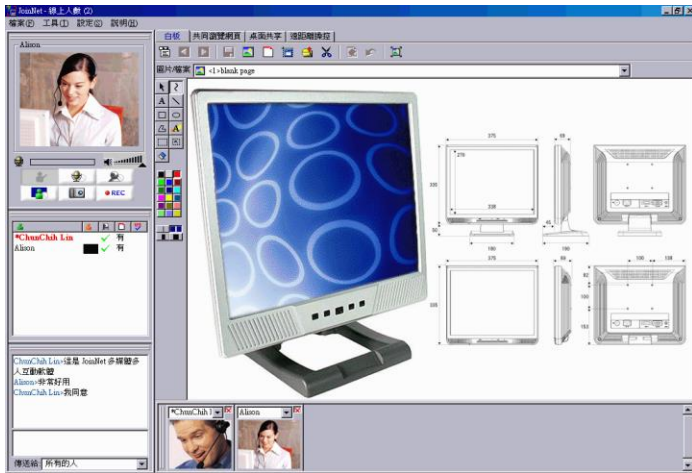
JoinNet - 線上人數 (2)
檔案(F) 工具(T) 設定(S) 說明(H)
Alison
REC
*ChunChih Lin 有
Alison 有
ChunChih Lin>這是 JoinNet 多媒體多人互動軟體
Alison>非常好用
ChunChih Lin>我同意
傳送給 所有的人
白板 共同瀏覽網頁 桌面共享 遠距離操控
圖片/檔案 <1>blank page
*ChunChih l
Alison
375
270
330
338
58
45
190
190
375
300
190
130
138
82
100
153